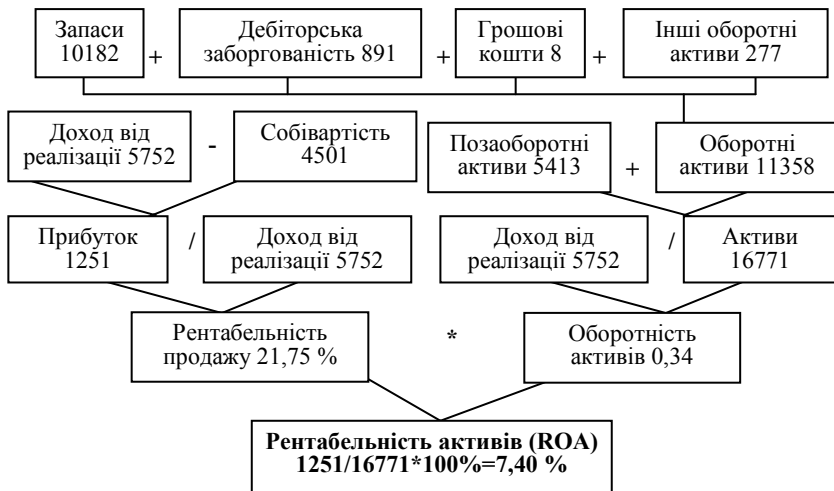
Запаси 10182 + Дебіторська заборгованість 891 + Грошові кошти 8 + Інші оборотні активи 277

Доход від реалізації 5752 - Собівартість 4501

Позаоборотні активи 5413 + Оборотні активи 11358

Прибуток 1251 / Доход від реалізації 5752

Доход від реалізації 5752 / Активи 16771

Рентабельність продажу 21,75 % * Оборотність активів 0,34

**Рентабельність активів (ROA)**
**1251/16771*100%=7,40 %**